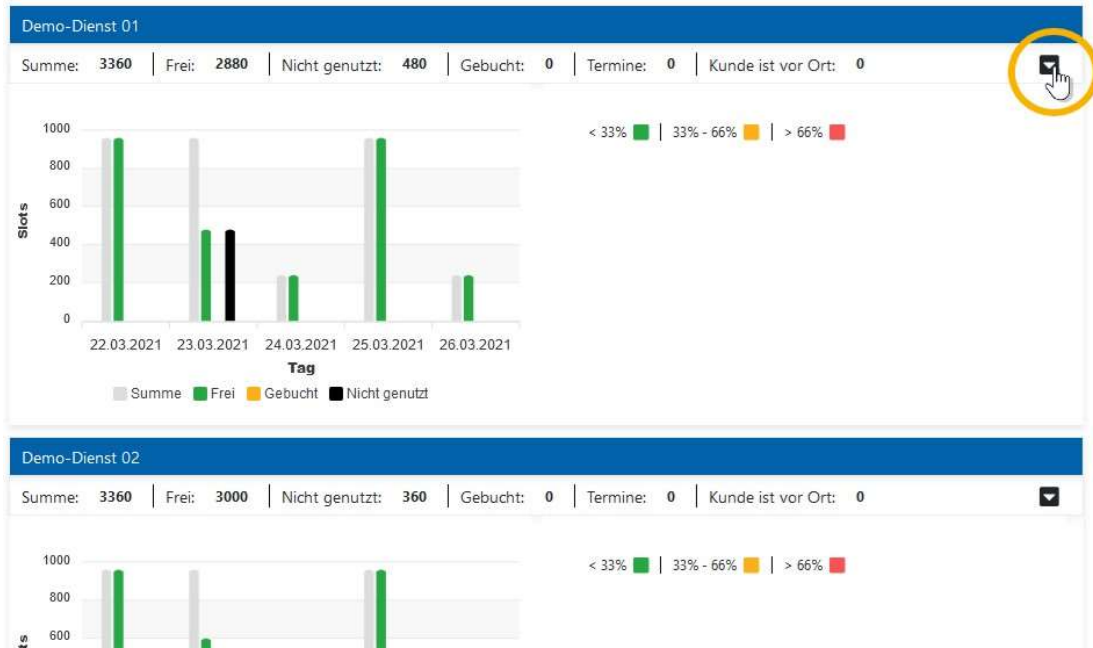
Demo-Dienst 01

Summe: 3360 | Frei: 2880 | Nicht genutzt: 480 | Gebucht: 0 | Termine: 0 | Kunde ist vor Ort: 0

1000
800
600
400
200
0
Slots
22.03.2021 23.03.2021 24.03.2021 25.03.2021 26.03.2021
Tag
Summe Frei Gebucht Nicht genutzt

< 33% | 33% - 66% | > 66%

Demo-Dienst 02

Summe: 3360 | Frei: 3000 | Nicht genutzt: 360 | Gebucht: 0 | Termine: 0 | Kunde ist vor Ort: 0

1000
800
600
ts

< 33% | 33% - 66% | > 66%